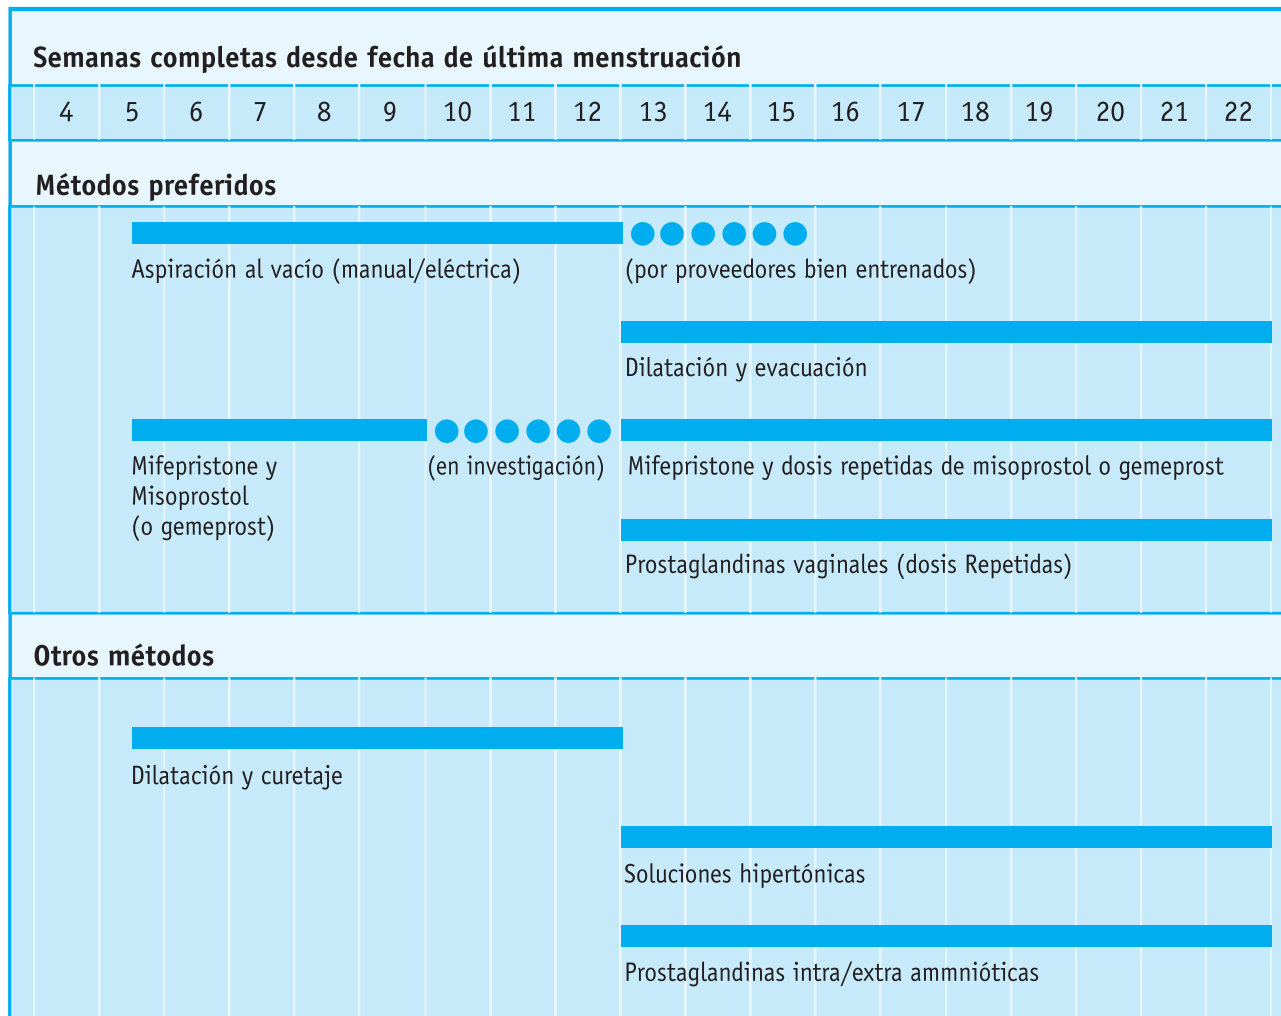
Semanas completas desde fecha de última menstruación

| 4 | 5 | 6 | 7 | 8 | 9 | 10 | 11 | 12 | 13 | 14 | 15 | 16 | 17 | 18 | 19 | 20 | 21 | 22 |
|---|---|---|---|---|---|---|---|---|---|---|---|---|---|---|---|---|---|---|

Métodos preferidos

Aspiración al vacío (manual/eléctrica)

(por proveedores bien entrenados)

Dilatación y evacuación

Mifepristone y Misoprostol (o gemeprost)

(en investigación)

Mifepristone y dosis repetidas de misoprostol o gemeprost

Prostaglandinas vaginales (dosis Repetidas)

Otros métodos

Dilatación y curetaje

Soluciones hipertónicas

Prostaglandinas intra/extra ammnióticas